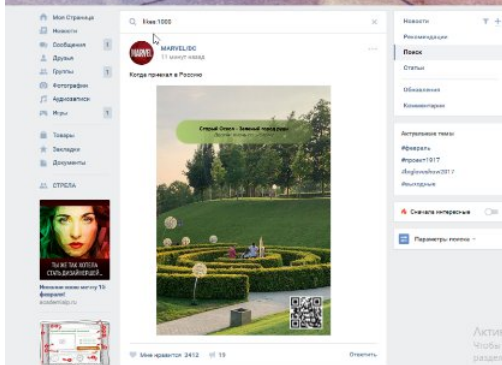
Моя Страница
Новости
Сообщения 1
Друзья
Группы 1
Фотографии
Аудиозаписи
Игры 1
Товары
Закладки
Документы
СТРЕЛА

ТЫ ЖЕ ТАК ХОТЕЛА СТАТЬ ДИЗАЙНЕРОЙ...
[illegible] 13 февраля!
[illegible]

Ikea 1000

MARVEL/DC
11 минут назад
Когда приехал в Россию

Старый Оскол - Зеленый лабиринт

Мне нравится 3412 19
Ответить

Новости
Рекомендации
Поиск
Статьи
Обсуждения
Комментарии

Актуальные темы
#февраль
#проект1917
#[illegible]2017
#выходные

Сначала интересные

Параметры поиска

Актив
Чтобы
раздел